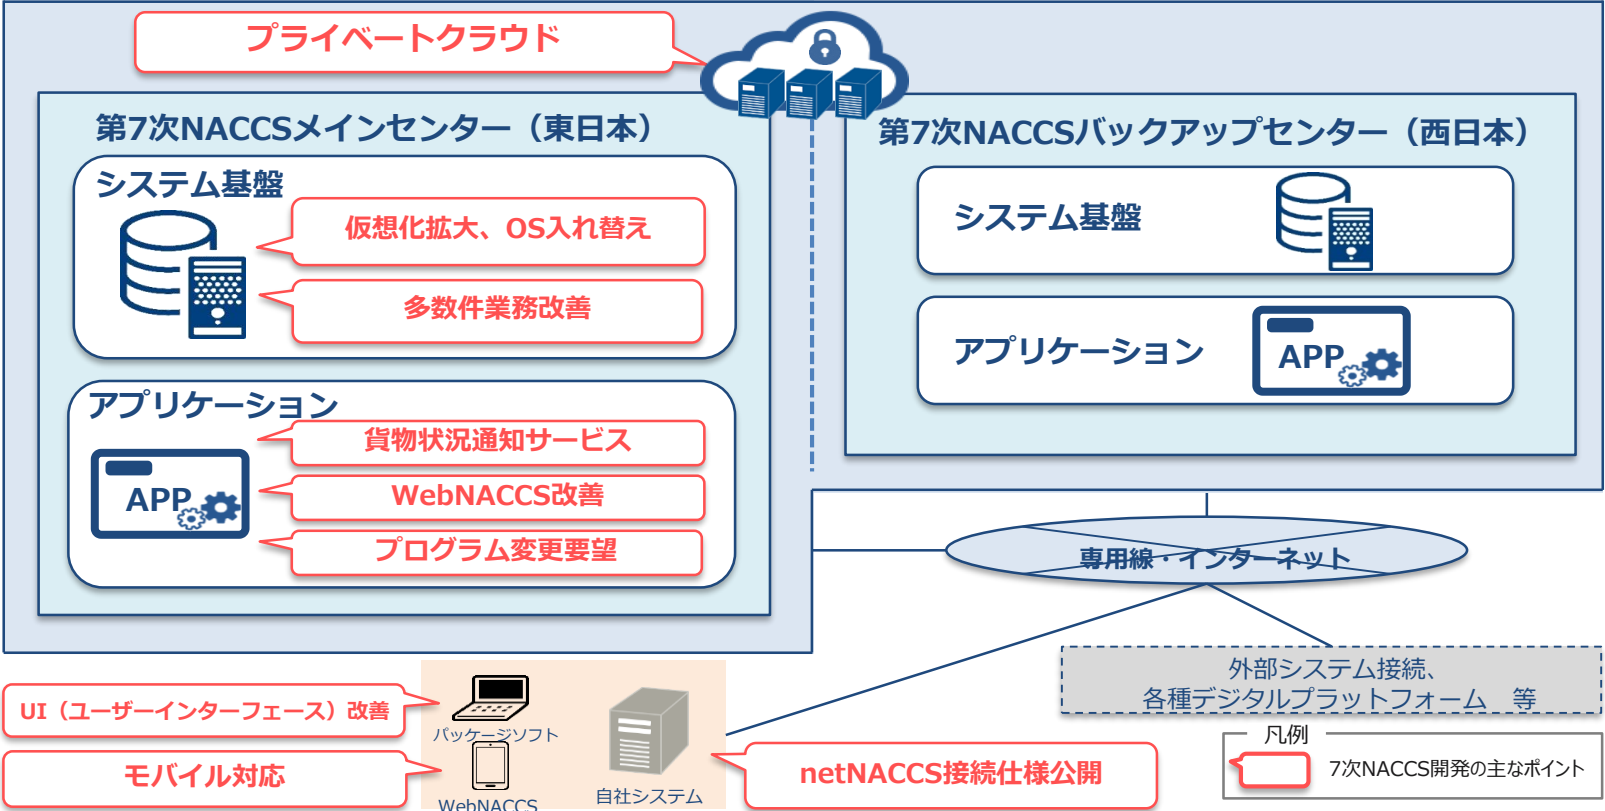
プライベートクラウド

第7次NACCSメインセンター（東日本）

システム基盤

仮想化拡大、OS入れ替え

多数件業務改善

アプリケーション

貨物状況通知サービス

APP

WebNACCS改善

プログラム変更要望

第7次NACCSバックアップセンター（西日本）

システム基盤

アプリケーション

APP

専用線・インターネット

外部システム接続、
各種デジタルプラットフォーム　等

UI（ユーザーインターフェース）改善

パッケージソフト

モバイル対応

WebNACCS

自社システム

netNACCS接続仕様公開

凡例

7次NACCS開発の主なポイント